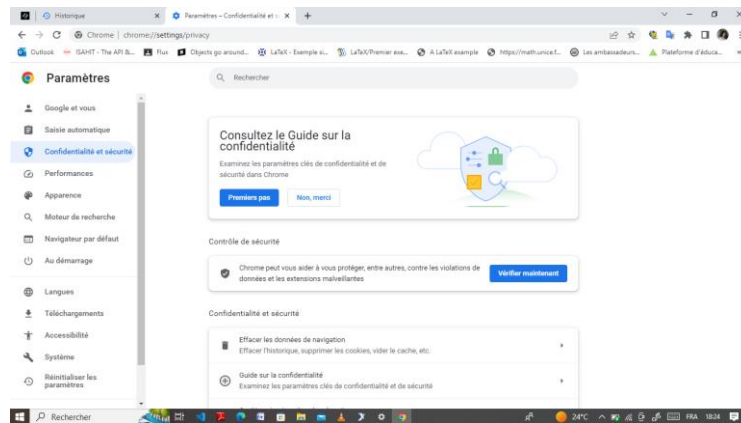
Historique
Paramètres – Confidentialité et s
Chrome | chrome://settings/privacy
Outlook  SAHIT - The API &...  Flux  Objects go around...  LaTeX - Exemple si...  LaTeX/Premier exe...  A LaTeX example  https://math.unice.f...  Les ambassadeurs...  Plateforme d'éduca...

Paramètres
Rechercher

Google et vous
Saisie automatique
Confidentialité et sécurité
Performances
Apparence
Moteur de recherche
Navigateur par défaut
Au démarrage
Langues
Téléchargements
Accessibilité
Système
Réinitialiser les paramètres

Consultez le Guide sur la confidentialité
Examinez les paramètres clés de confidentialité et de sécurité dans Chrome
Premiers pas
Non, merci

Contrôle de sécurité
Chrome peut vous aider à vous protéger, entre autres, contre les violations de données et les extensions malveillantes
Vérifier maintenant

Confidentialité et sécurité
Effacer les données de navigation
Effacer l'historique, supprimer les cookies, vider le cache, etc.
Guide sur la confidentialité
Examinez les paramètres clés de confidentialité et de sécurité

Rechercher
24°C
FRA
18:24